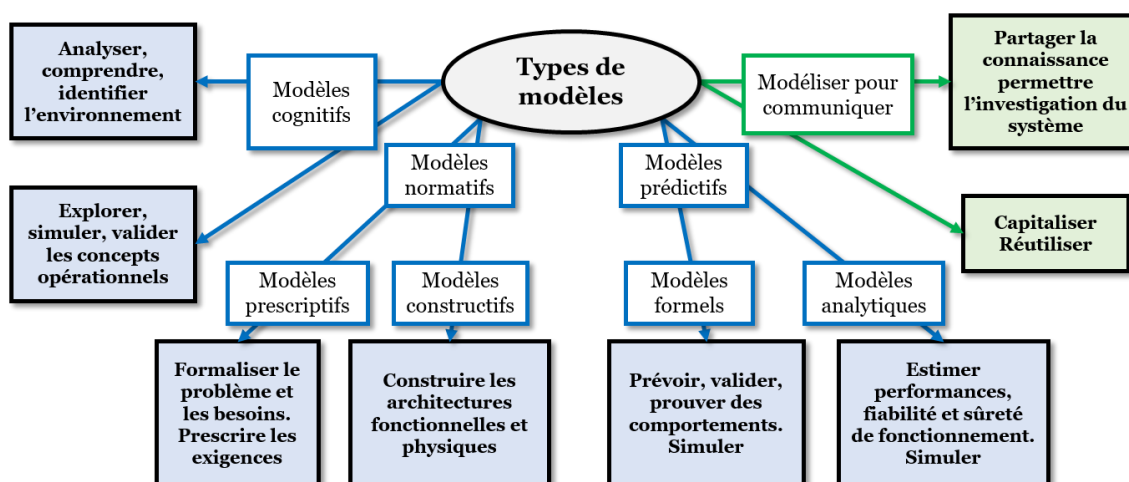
Types de modèles

Analyser, comprendre, identifier l’environnement

Modèles cognitifs

Modéliser pour communiquer

Partager la connaissance permettre l’investigation du système

Modèles normatifs

Modèles prédictifs

Explorer, simuler, valider les concepts opérationnels

Capitaliser Réutiliser

Modèles prescriptifs

Modèles constructifs

Modèles formels

Modèles analytiques

Formaliser le problème et les besoins. Prescrire les exigences

Construire les architectures fonctionnelles et physiques

Prévoir, valider, prouver des comportements. Simuler

Estimer performances, fiabilité et sûreté de fonctionnement. Simuler